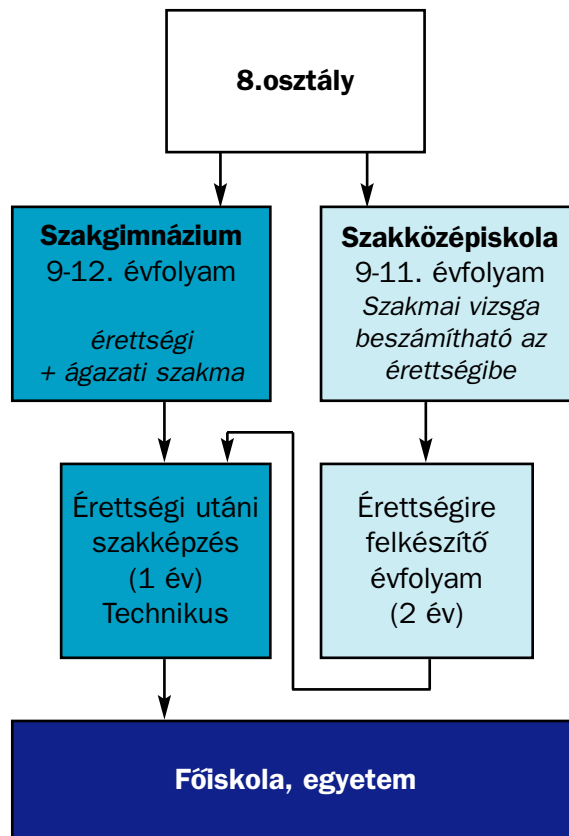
8.osztály

Szakgimnázium
9-12. évfolyam

érettségi
+ ágazati szakma

Szakközépiskola
9-11. évfolyam
Szakmai vizsga beszámítható az érettségibe

Érettségi utáni szakképzés
(1 év)
Technikus

Érettségire felkészítő évfolyam
(2 év)

Főiskola, egyetem